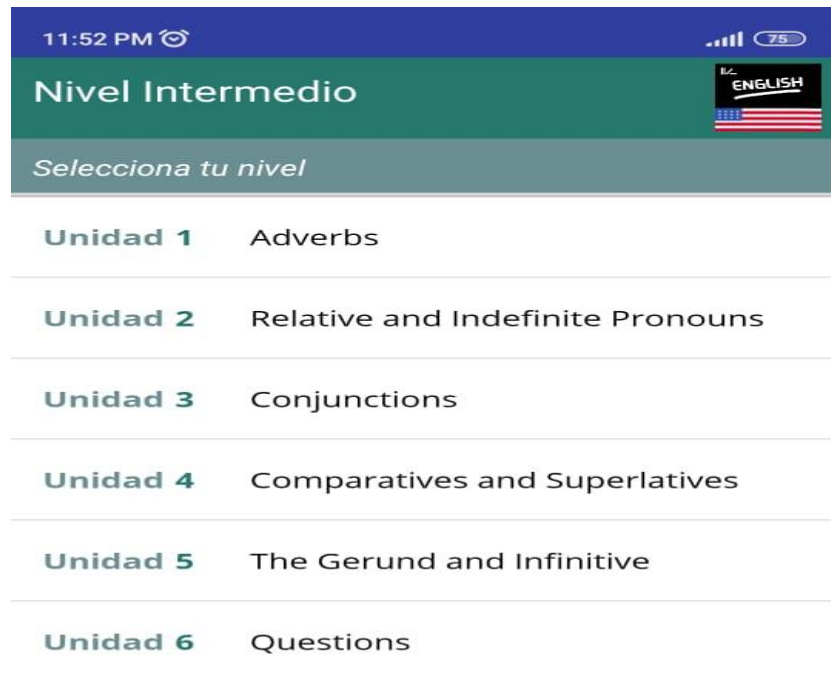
11:52 PM

75

Nivel Intermedio

ENGLISH

Selecciona tu nivel

| | |
|---|---|
| Unidad 1 | Adverbs |
| Unidad 2 | Relative and Indefinite Pronouns |
| Unidad 3 | Conjunctions |
| Unidad 4 | Comparatives and Superlatives |
| Unidad 5 | The Gerund and Infinitive |
| Unidad 6 | Questions |